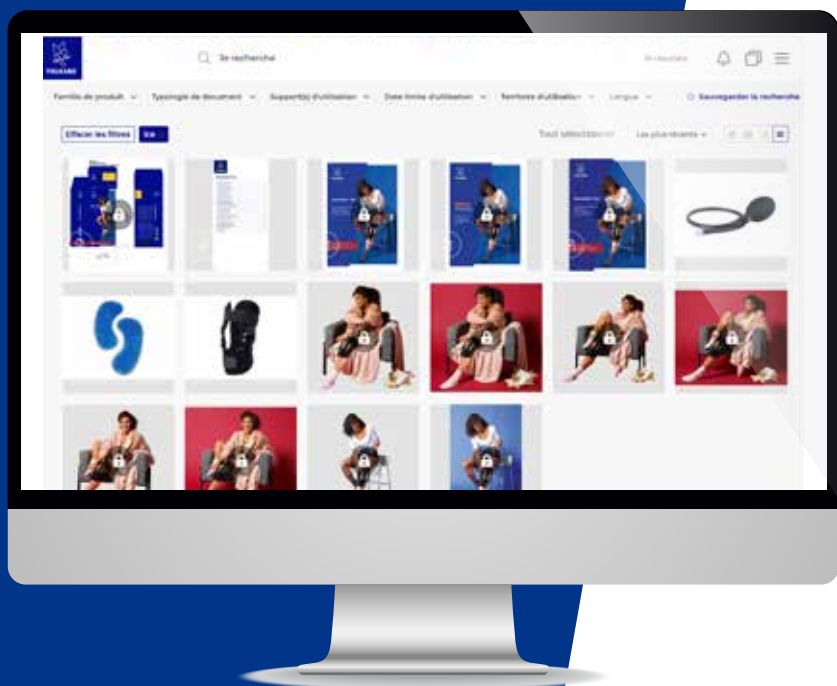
THUASNE

Je recherche

résultats

Famille de produit
Typologie de document
Support(s) d'utilisation
Date limite d'utilisation
Territoire d'utilisation
Langue
Sauvegarder la recherche

Effacer les filtres
Tout sélectionner
Les plus récents